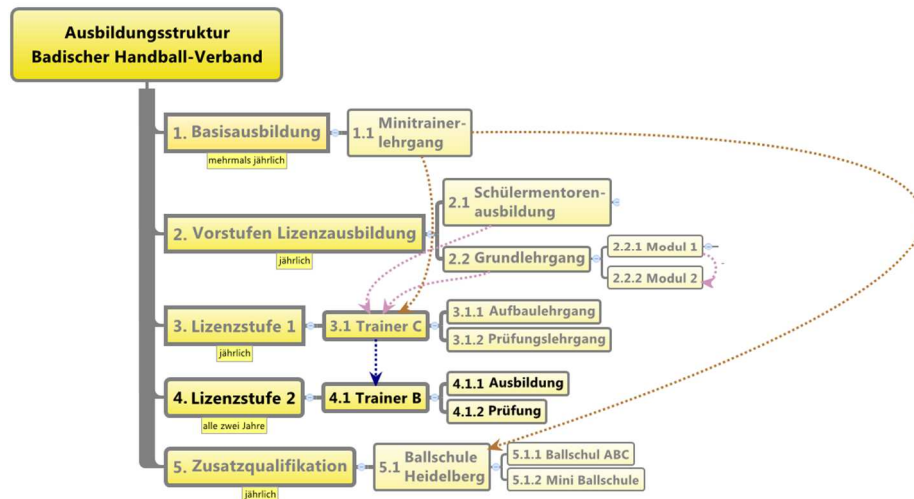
Ausbildungsstruktur
Badischer Handball-Verband

1. Basisausbildung
mehrmals jährlich
1.1 Minitrainerlehrgang

2. Vorstufen Lizenzausbildung
jährlich
2.1 Schülermentorenausbildung
2.2 Grundlehrgang
2.2.1 Modul 1
2.2.2 Modul 2

3. Lizenzstufe 1
jährlich
3.1 Trainer C
3.1.1 Aufbaulehrgang
3.1.2 Prüfungslehrgang

4. Lizenzstufe 2
alle zwei Jahre
4.1 Trainer B
4.1.1 Ausbildung
4.1.2 Prüfung

5. Zusatzqualifikation
jährlich
5.1 Ballschule Heidelberg
5.1.1 Ballschul ABC
5.1.2 Mini Ballschule